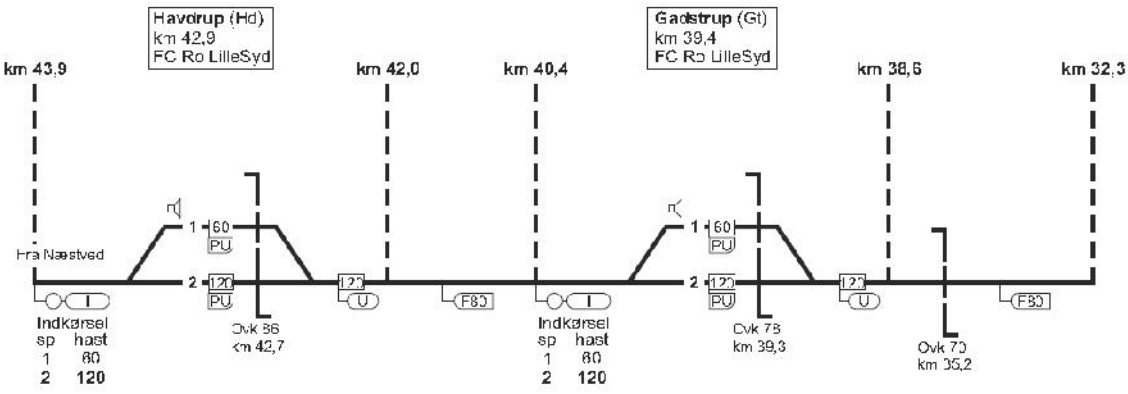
Havdrup (Hd)
km 42,9
FC Ro LilleSyd

Gadstrup (Gt)
km 39,4
FC Ro LilleSyd

km 43,9

km 42,0

km 40,4

km 38,6

km 32,3

Fra Næstved

1 60
PU
2 120
PU

120
U

F80

I

Indkørsel
sp hast
1 60
2 120

Ovk 86
km 42,7

I

Indkørsel
sp hast
1 60
2 120

1 60
PU
2 120
PU

120
U

F80

Ovk 78
km 39,3

Ovk 70
km 35,2